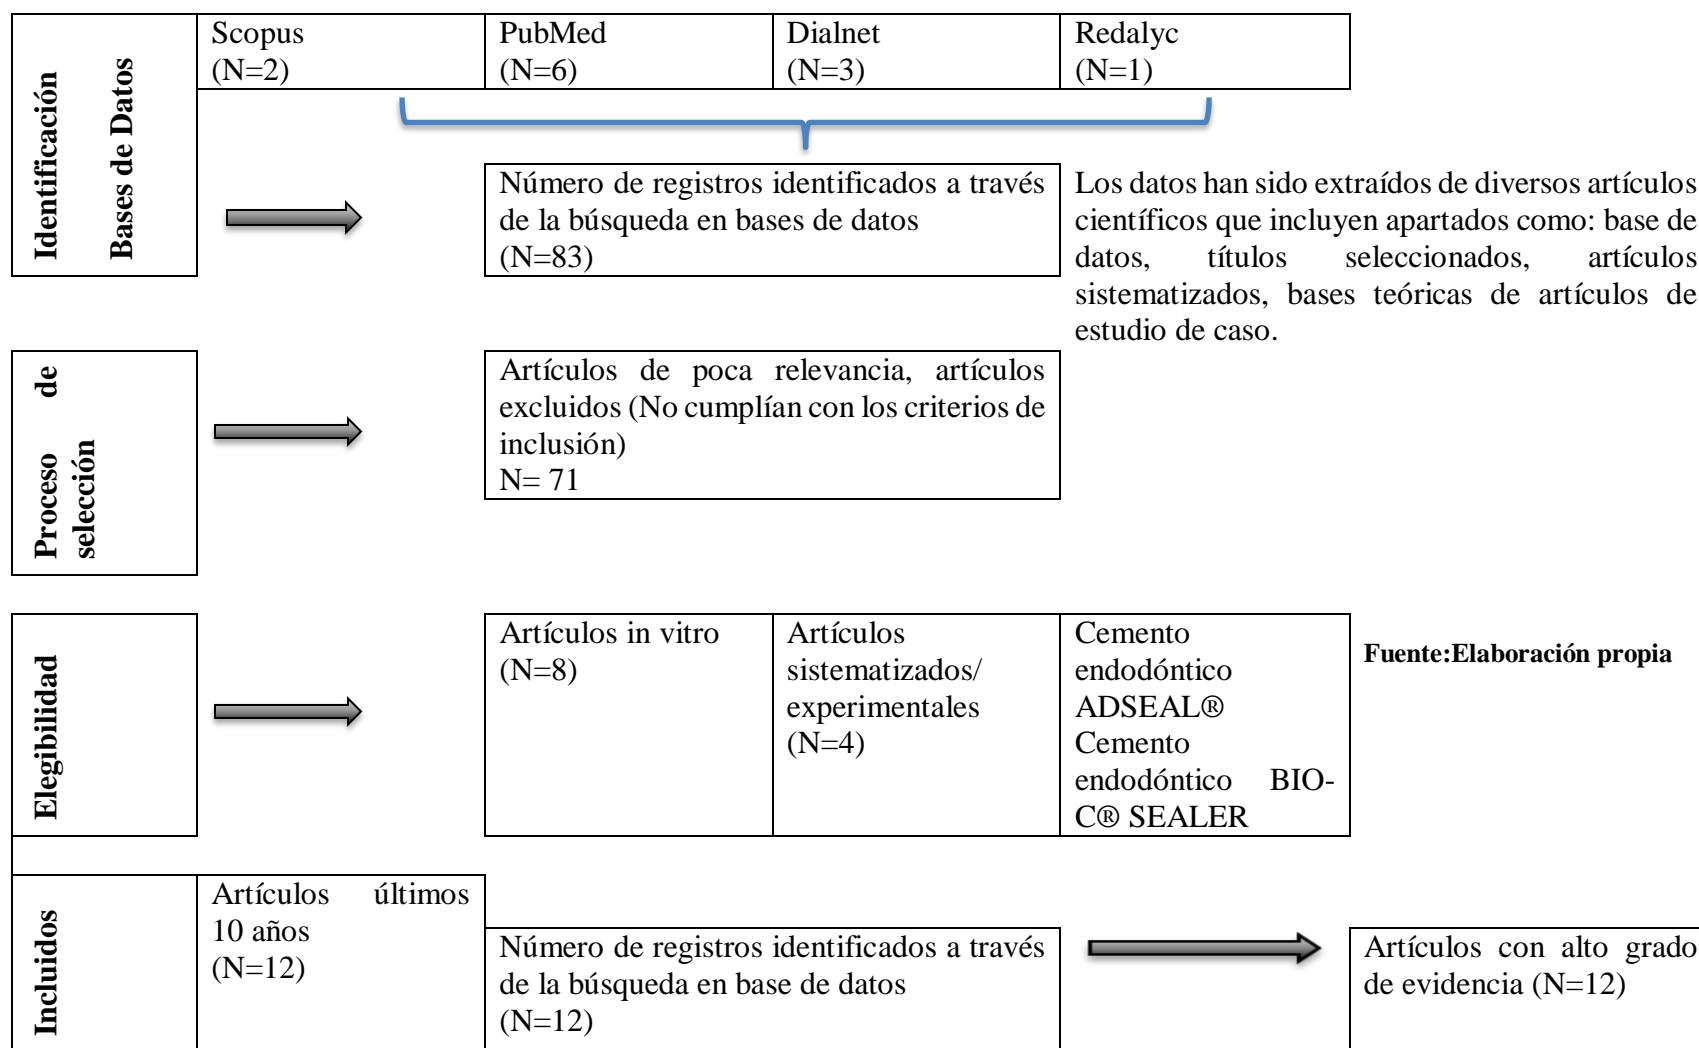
Identificación

Bases de Datos

Scopus (N=2)

PubMed (N=6)

Dialnet (N=3)

Redalyc (N=1)

Número de registros identificados a través de la búsqueda en bases de datos (N=83)

Los datos han sido extraídos de diversos artículos científicos que incluyen apartados como: base de datos, títulos seleccionados, artículos sistematizados, bases teóricas de artículos de estudio de caso.

Proceso de selección

Artículos de poca relevancia, artículos excluidos (No cumplían con los criterios de inclusión)
N= 71

Elegibilidad

Artículos in vitro (N=8)

Artículos sistematizados/ experimentales (N=4)

Cemento endodóntico ADSEAL®
Cemento endodóntico BIO-C® SEALER

Fuente:Elaboración propia

Incluidos

Artículos últimos 10 años (N=12)

Número de registros identificados a través de la búsqueda en base de datos (N=12)

Artículos con alto grado de evidencia (N=12)